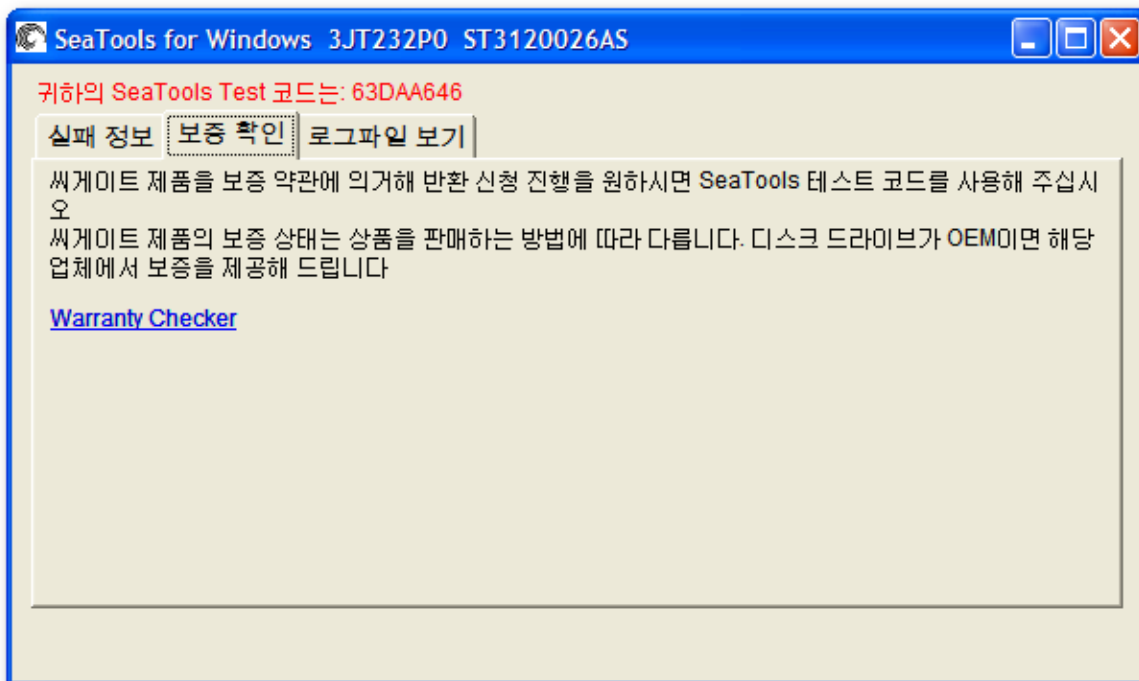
SeaTools for Windows 3JT232P0 ST3120026AS

귀하의 SeaTools Test 코드는: 63DAA646

실패 정보 | 보증 확인 | 로그파일 보기

씨게이트 제품을 보증 약관에 의거해 반환 신청 진행을 원하시면 SeaTools 테스트 코드를 사용해 주십시오
씨게이트 제품의 보증 상태는 상품을 판매하는 방법에 따라 다릅니다. 디스크 드라이브가 OEM이면 해당 업체에서 보증을 제공해 드립니다

Warranty Checker